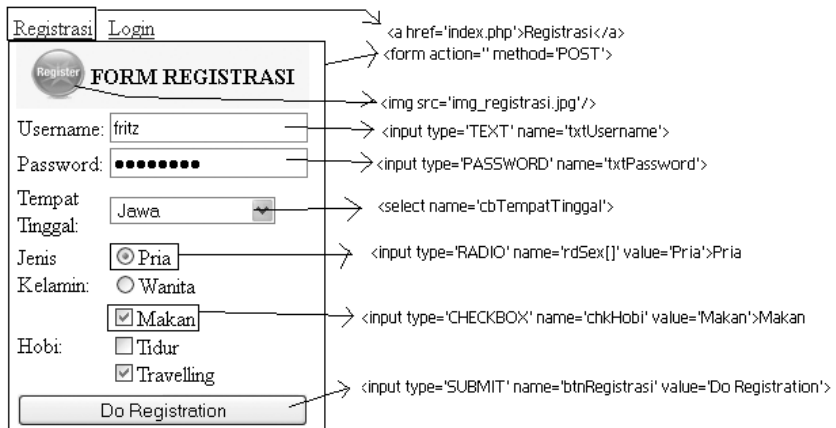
Registrasi Login

Register FORM REGISTRASI

Username: fritz

Password: ●●●●●●●●

Tempat Tinggal: Jawa

Jenis Kelamin: Pria Wanita

Hobi: Makan Tidur Travelling

Do Registration

<a href='index.php'>Registrasi</a>

<form action='' method='POST'>

<img src='img_registrasi.jpg'/>

<input type='TEXT' name='txtUsername'>

<input type='PASSWORD' name='txtPassword'>

<select name='cbTempatTinggal'>

<input type='RADIO' name='rdSex[]' value='Pria'>Pria

<input type='CHECKBOX' name='chkHobi' value='Makan'>Makan

<input type='SUBMIT' name='btnRegistrasi' value='Do Registration'>